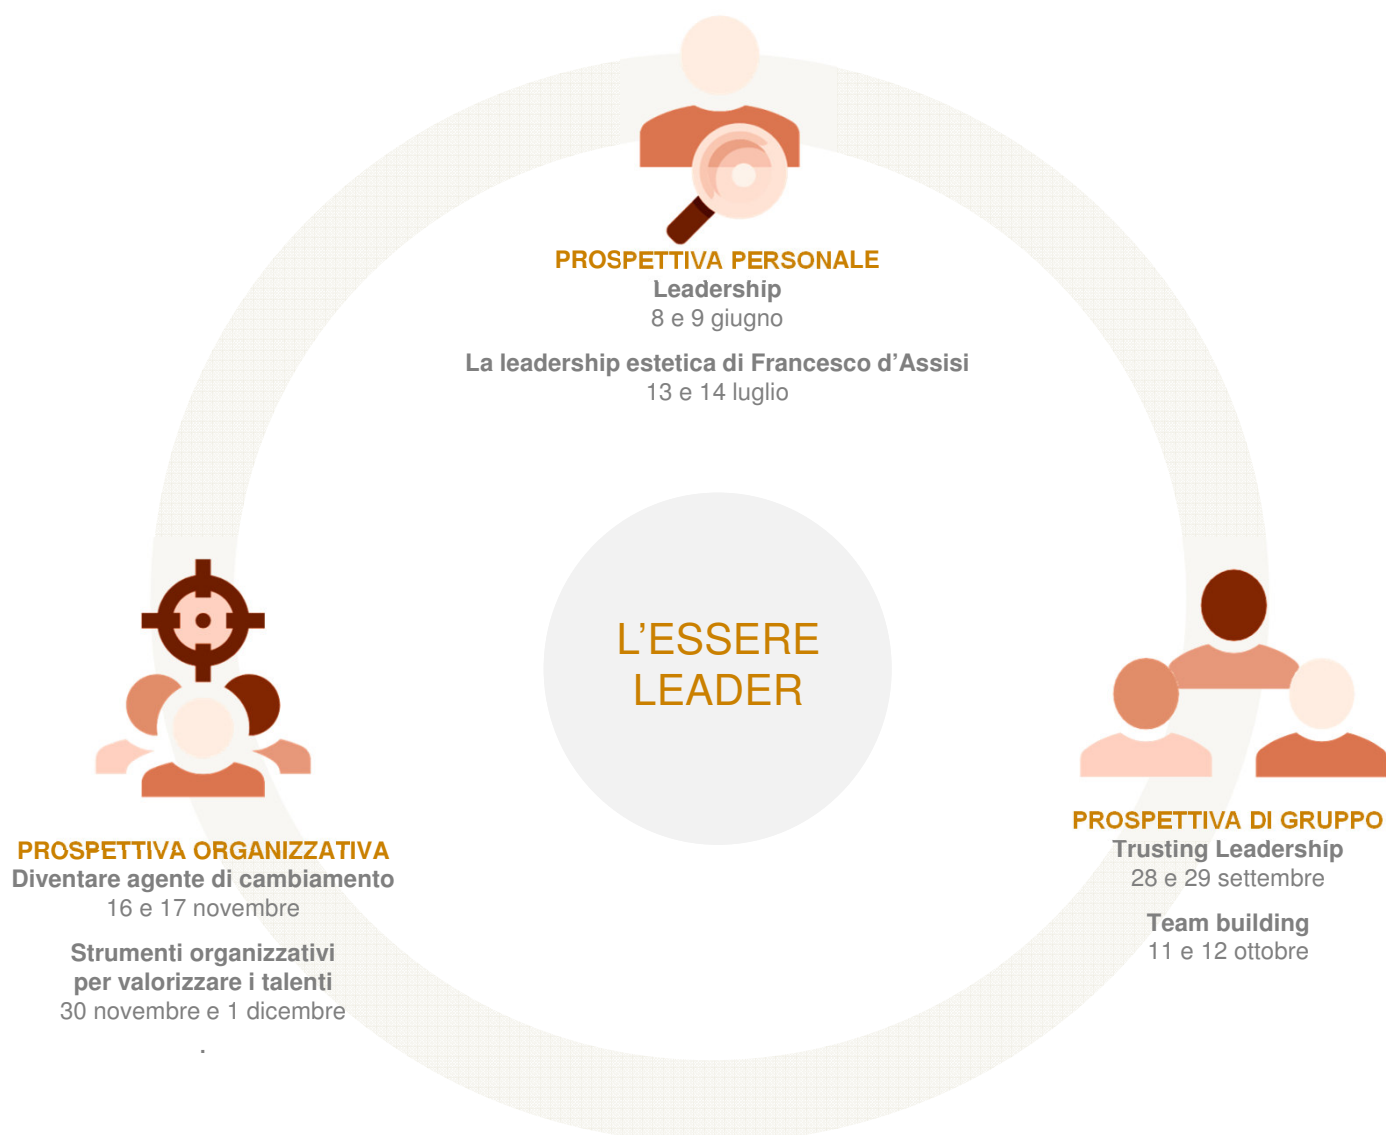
PROSPETTIVA PERSONALE
Leadership
8 e 9 giugno

La leadership estetica di Francesco d'Assisi
13 e 14 luglio

L'ESSERE LEADER

PROSPETTIVA ORGANIZZATIVA
Diventare agente di cambiamento
16 e 17 novembre

Strumenti organizzativi per valorizzare i talenti
30 novembre e 1 dicembre

.

PROSPETTIVA DI GRUPPO
Trusting Leadership
28 e 29 settembre

Team building
11 e 12 ottobre